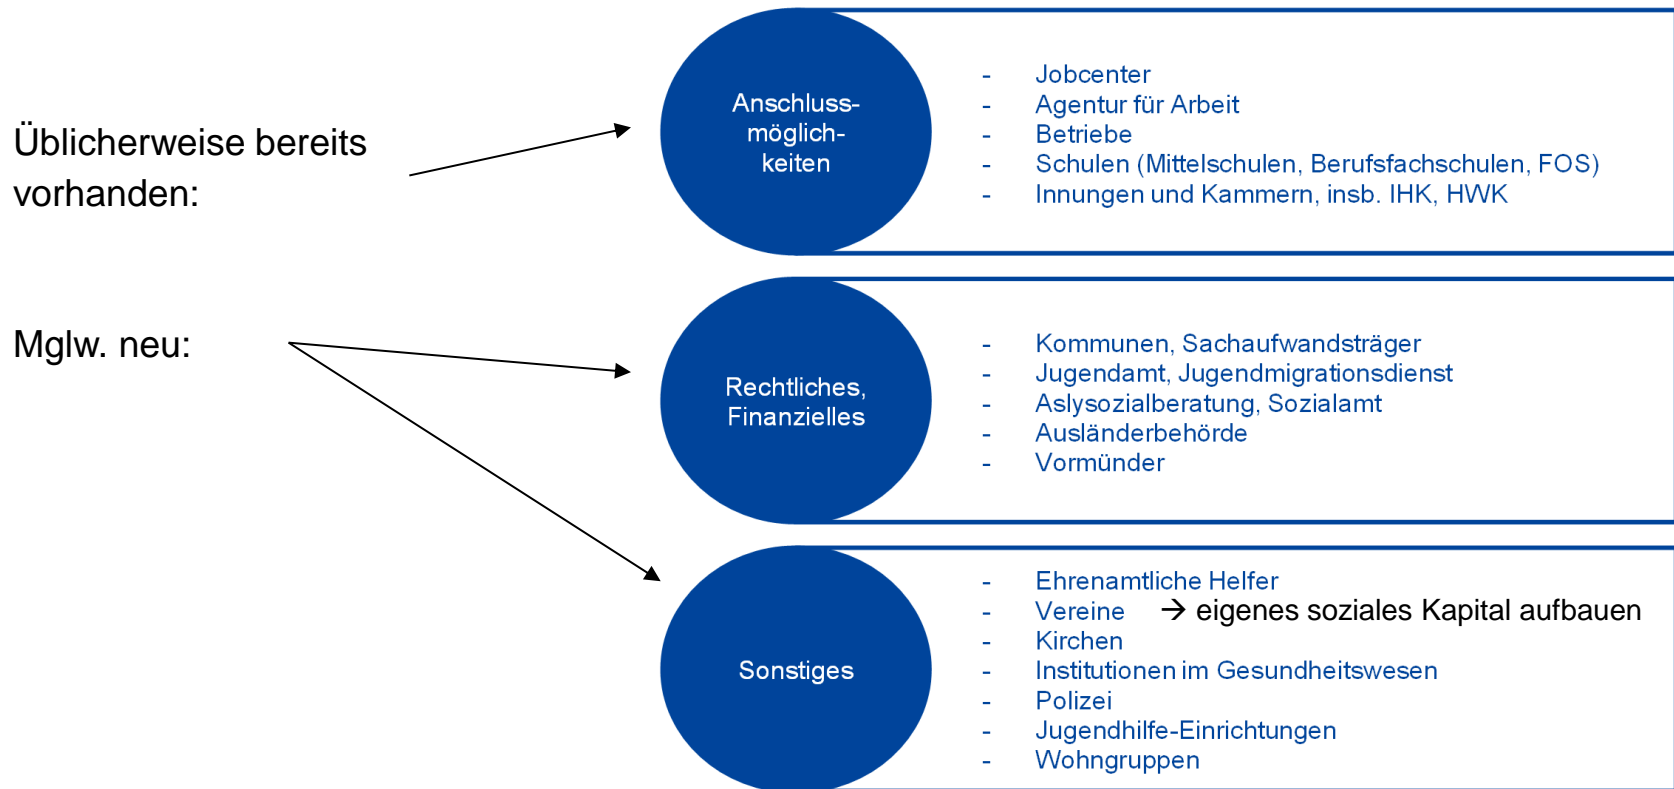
Üblicherweise bereits vorhanden:

Anschlussmöglichkeiten

- Jobcenter
- Agentur für Arbeit
- Betriebe
- Schulen (Mittelschulen, Berufsfachschulen, FOS)
- Innungen und Kammern, insb. IHK, HWK

Mglw. neu:

Rechtliches, Finanzielles

- Kommunen, Sachaufwandsträger
- Jugendamt, Jugendmigrationsdienst
- Aslysozialberatung, Sozialamt
- Ausländerbehörde
- Vormünder

Sonstiges

- Ehrenamtliche Helfer
- Vereine → eigenes soziales Kapital aufbauen
- Kirchen
- Institutionen im Gesundheitswesen
- Polizei
- Jugendhilfe-Einrichtungen
- Wohngruppen